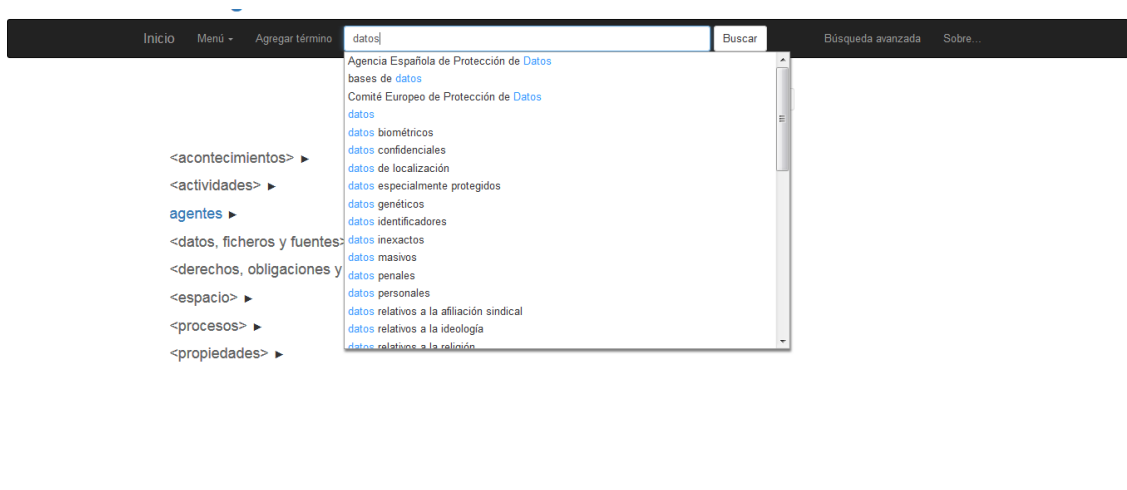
Inicio Menú ▾ Agregar término datos Buscar Búsqueda avanzada Sobre...

Agencia Española de Protección de Datos
bases de datos
Comité Europeo de Protección de Datos
datos
datos biométricos
datos confidenciales
datos de localización
datos especialmente protegidos
datos genéticos
datos identificadores
datos inexactos
datos masivos
datos penales
datos personales
datos relativos a la afiliación sindical
datos relativos a la ideología
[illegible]

<acontecimientos> ►
<actividades> ►
agentes ►
<datos, ficheros y fuentes>
<derechos, obligaciones y
<espacio> ►
<procesos> ►
<propiedades> ►